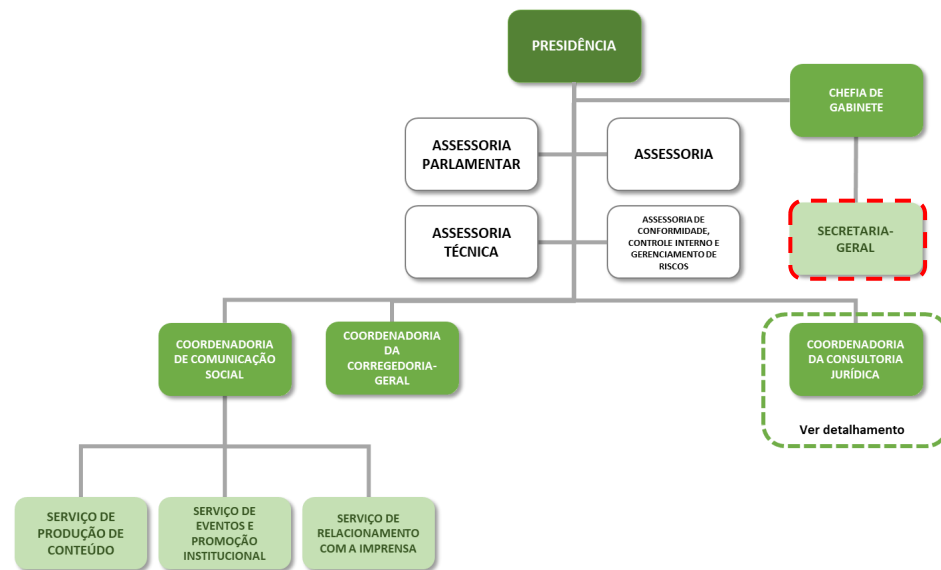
PRESIDÊNCIA

CHEFIA DE GABINETE

ASSESSORIA PARLAMENTAR

ASSESSORIA

ASSESSORIA TÉCNICA

ASSESSORIA DE CONFORMIDADE, CONTROLE INTERNO E GERENCIAMENTO DE RISCOS

SECRETARIA-GERAL

COORDENADORIA DE COMUNICAÇÃO SOCIAL

COORDENADORIA DA CORREGEDORIA-GERAL

COORDENADORIA DA CONSULTORIA JURÍDICA

Ver detalhamento

SERVIÇO DE PRODUÇÃO DE CONTEÚDO

SERVIÇO DE EVENTOS E PROMOÇÃO INSTITUCIONAL

SERVIÇO DE RELACIONAMENTO COM A IMPRENSA